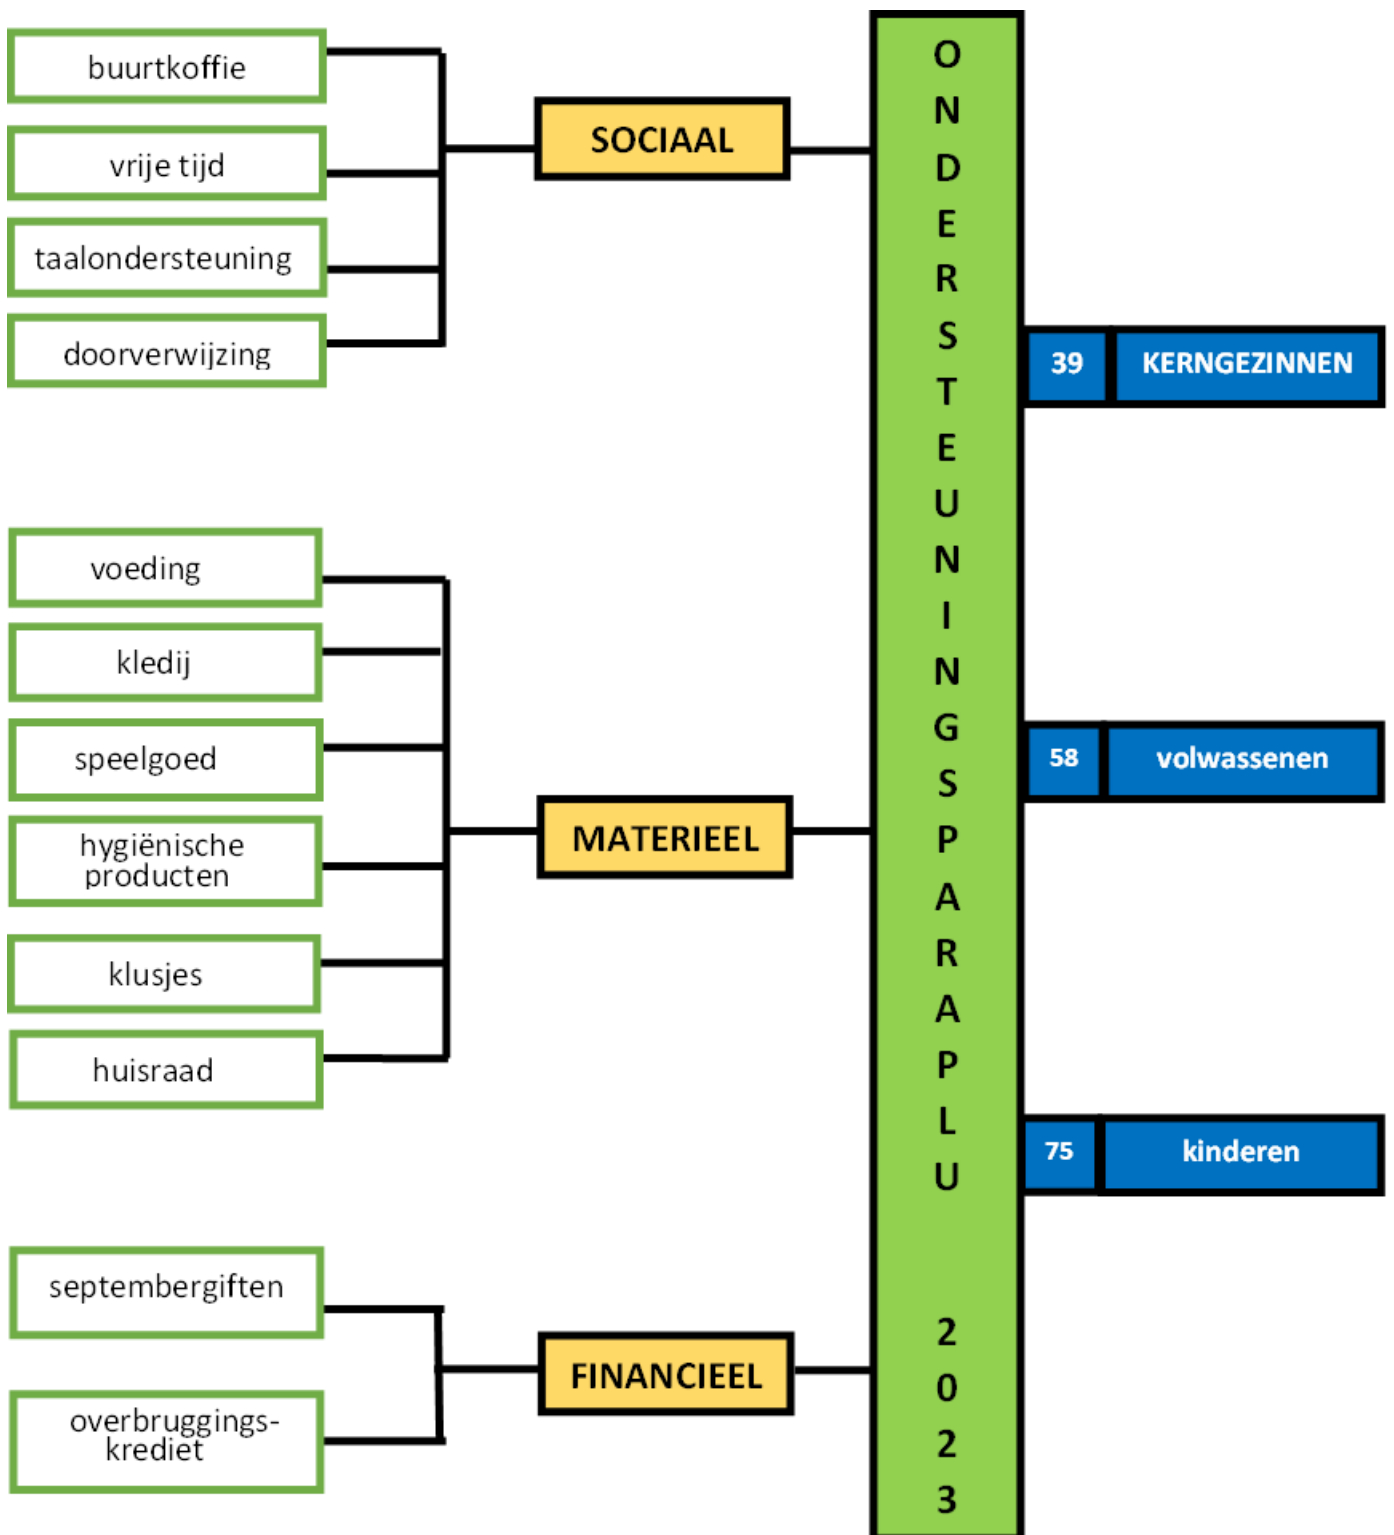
buurtkoffie

vrije tijd

taalondersteuning

doorverwijzing

SOCIAAL

voeding

kledij

speelgoed

hygiënische producten

klusjes

huisraad

MATERIEEL

septembergiften

overbruggingskrediet

FINANCIEEL

ONDERSTEUNINGSPARAPLU 2023

39 KERNGEZINNEN

58 volwassenen

75 kinderen